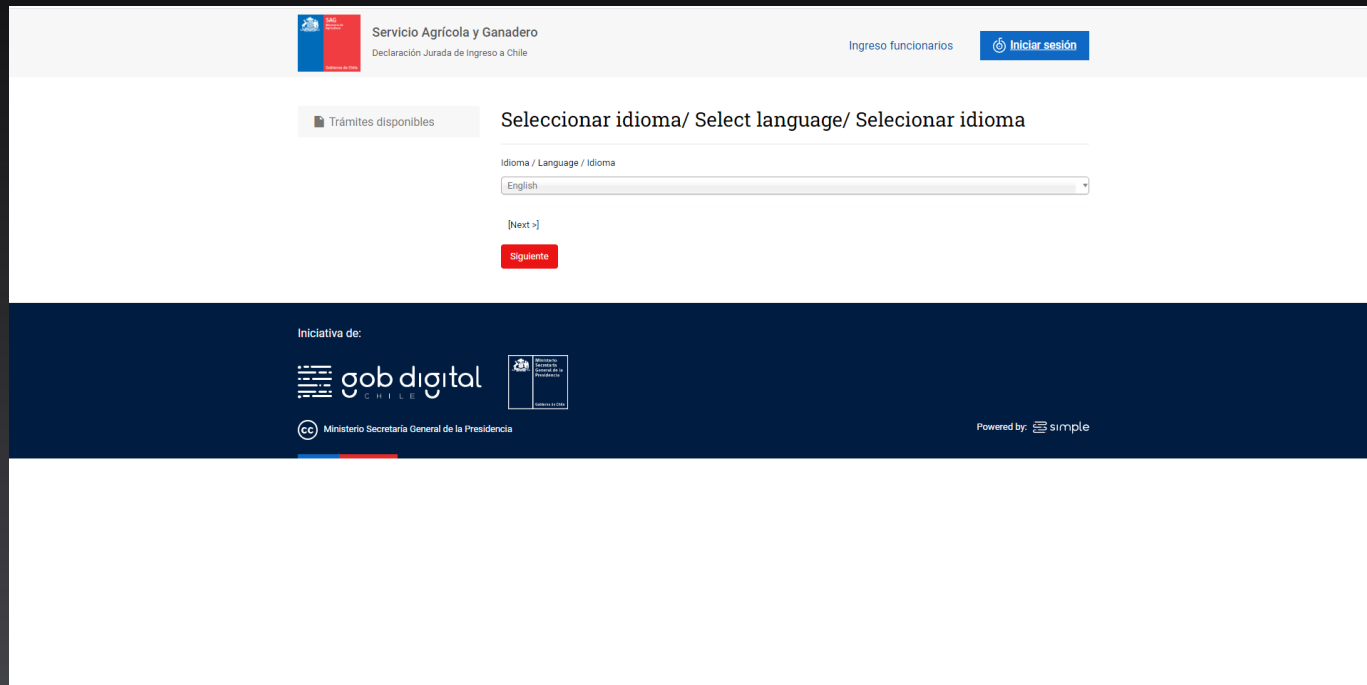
SAG
Servicio Agrícola y Ganadero
Declaración Jurada de Ingreso a Chile

Ingreso funcionarios
Iniciar sesión

Trámites disponibles

Seleccionar idioma/ Select language/ Selecionar idioma

Idioma / Language / Idioma
English

[Next >]

Siguiente

Iniciativa de:

gob digital
CHILE

Ministerio Secretaría General de la Presidencia
Gobierno de Chile

Ministerio Secretaría General de la Presidencia

Powered by: simple